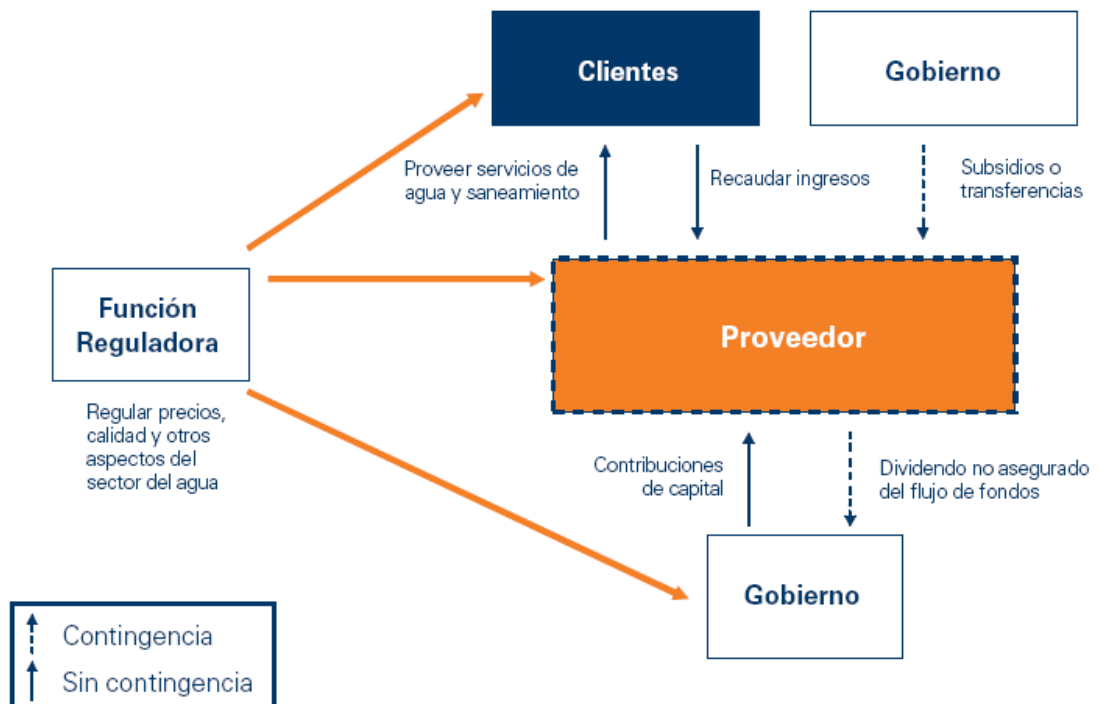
Clientes

Gobierno

Proveer servicios de agua y saneamiento

Recaudar ingresos

Subsidios o transferencias

Función Reguladora

Proveedor

Regular precios, calidad y otros aspectos del sector del agua

Contribuciones de capital

Dividendo no asegurado del flujo de fondos

Gobierno

Contingencia

Sin contingencia